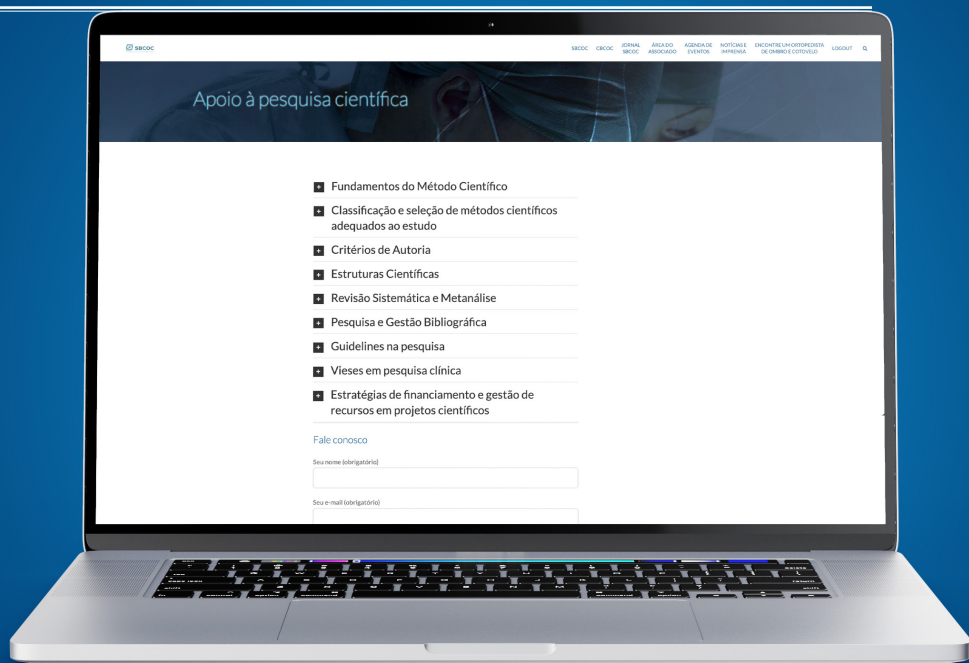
SBCOC

SBCOC CBCOC JORNAL SBCOC ÁREA DO ASSOCIADO AGENDA DE EVENTOS NOTÍCIAS E IMPRENSA ENCONTRE UM ORTOPEDISTA DE OMBRO E COTOVELO LOGOUT

Apoio à pesquisa científica

Fundamentos do Método Científico

Classificação e seleção de métodos científicos adequados ao estudo

Critérios de Autoria

Estruturas Científicas

Revisão Sistemática e Metanálise

Pesquisa e Gestão Bibliográfica

Guidelines na pesquisa

Vieses em pesquisa clínica

Estratégias de financiamento e gestão de recursos em projetos científicos

Fale conosco

Seu nome (obrigatório)

Seu e-mail (obrigatório)